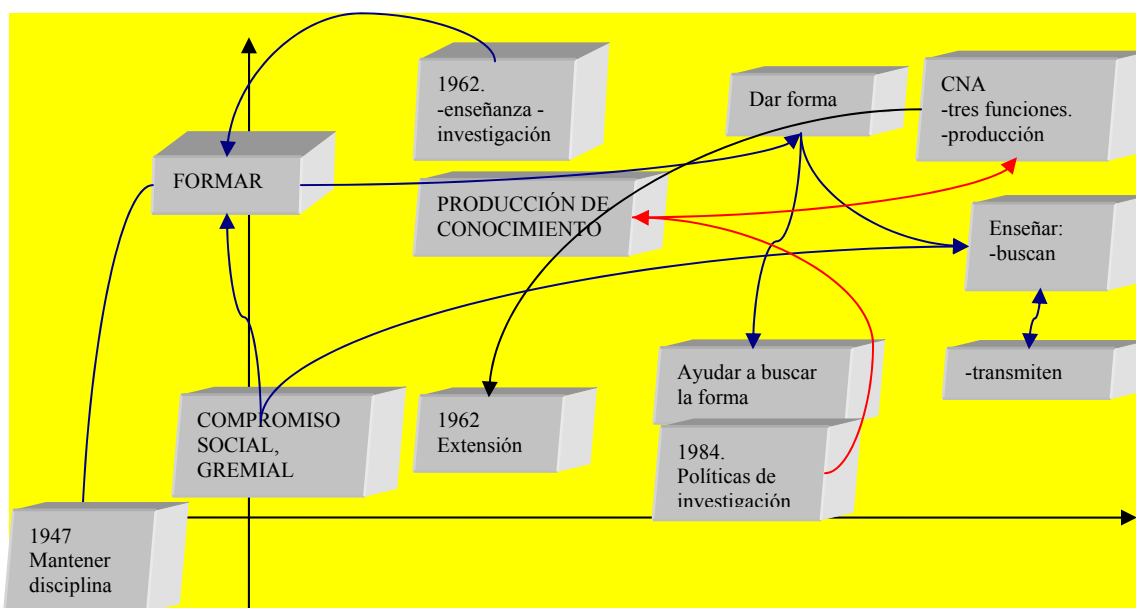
1962.
-enseñanza -
investigación

Dar forma

CNA
-tres funciones.
-producción

FORMAR

PRODUCCIÓN DE
CONOCIMIENTO

Enseñar:
-buscan

Ayudar a buscar
la forma

-transmiten

COMPROMISO
SOCIAL,
GREMIAL

1962
Extensión

1984.
Políticas de
investigación

1947
Mantener
disciplina